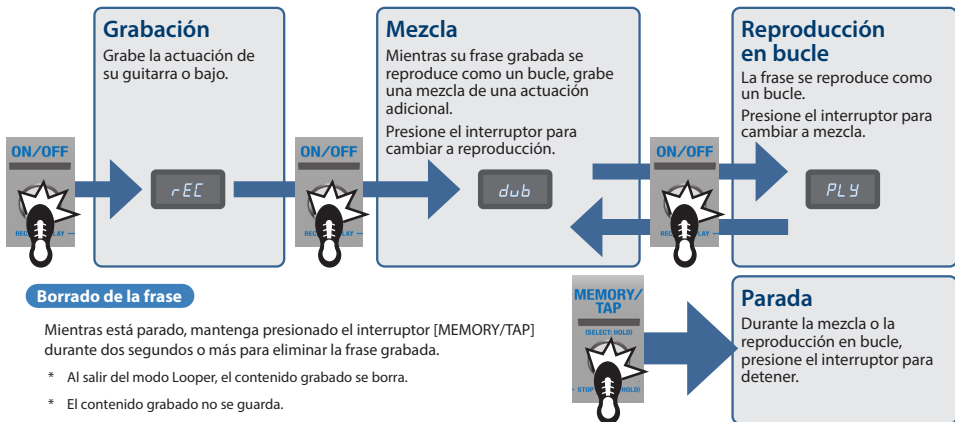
ON/OFF

REC PLAY

Grabación

Grabe la actuación de su guitarra o bajo.

rEC

ON/OFF

REC PLAY

Mezcla

Mientras su frase grabada se reproduce como un bucle, grabe una mezcla de una actuación adicional.

Presione el interruptor para cambiar a reproducción.

dub

ON/OFF

REC PLAY

Reproducción en bucle

La frase se reproduce como un bucle.

Presione el interruptor para cambiar a mezcla.

PLY

Borrado de la frase

Mientras está parado, mantenga presionado el interruptor [MEMORY/TAP] durante dos segundos o más para eliminar la frase grabada.

* Al salir del modo Looper, el contenido grabado se borra.

* El contenido grabado no se guarda.

MEMORY/TAP

(SELECT: HOLD)

STOP (HOLD)

Parada

Durante la mezcla o la reproducción en bucle, presione el interruptor para detener.